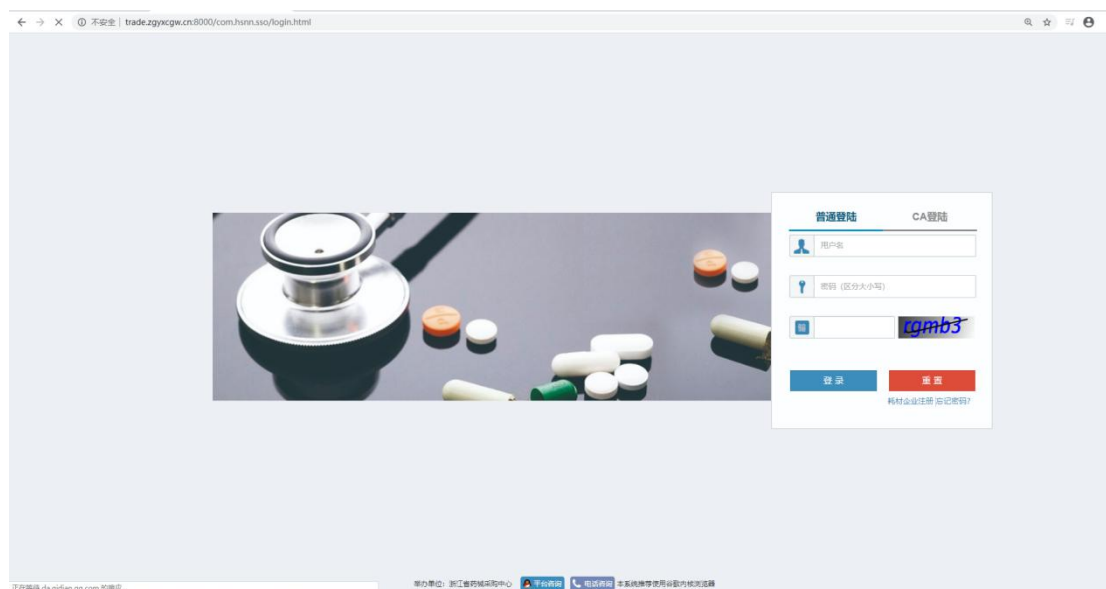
不安全 | trade.zgyxcgw.cn:8000/com.hsnn.sso/login.html

普通登陆 CA登陆

用户名

密码（区分大小写）

cgmb3

登录 重置

耗材企业注册 忘记密码?

正在等待 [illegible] 的响应

主办单位：浙江省药械采购中心 平台咨询 电话咨询 本系统推荐使用谷歌内核浏览器